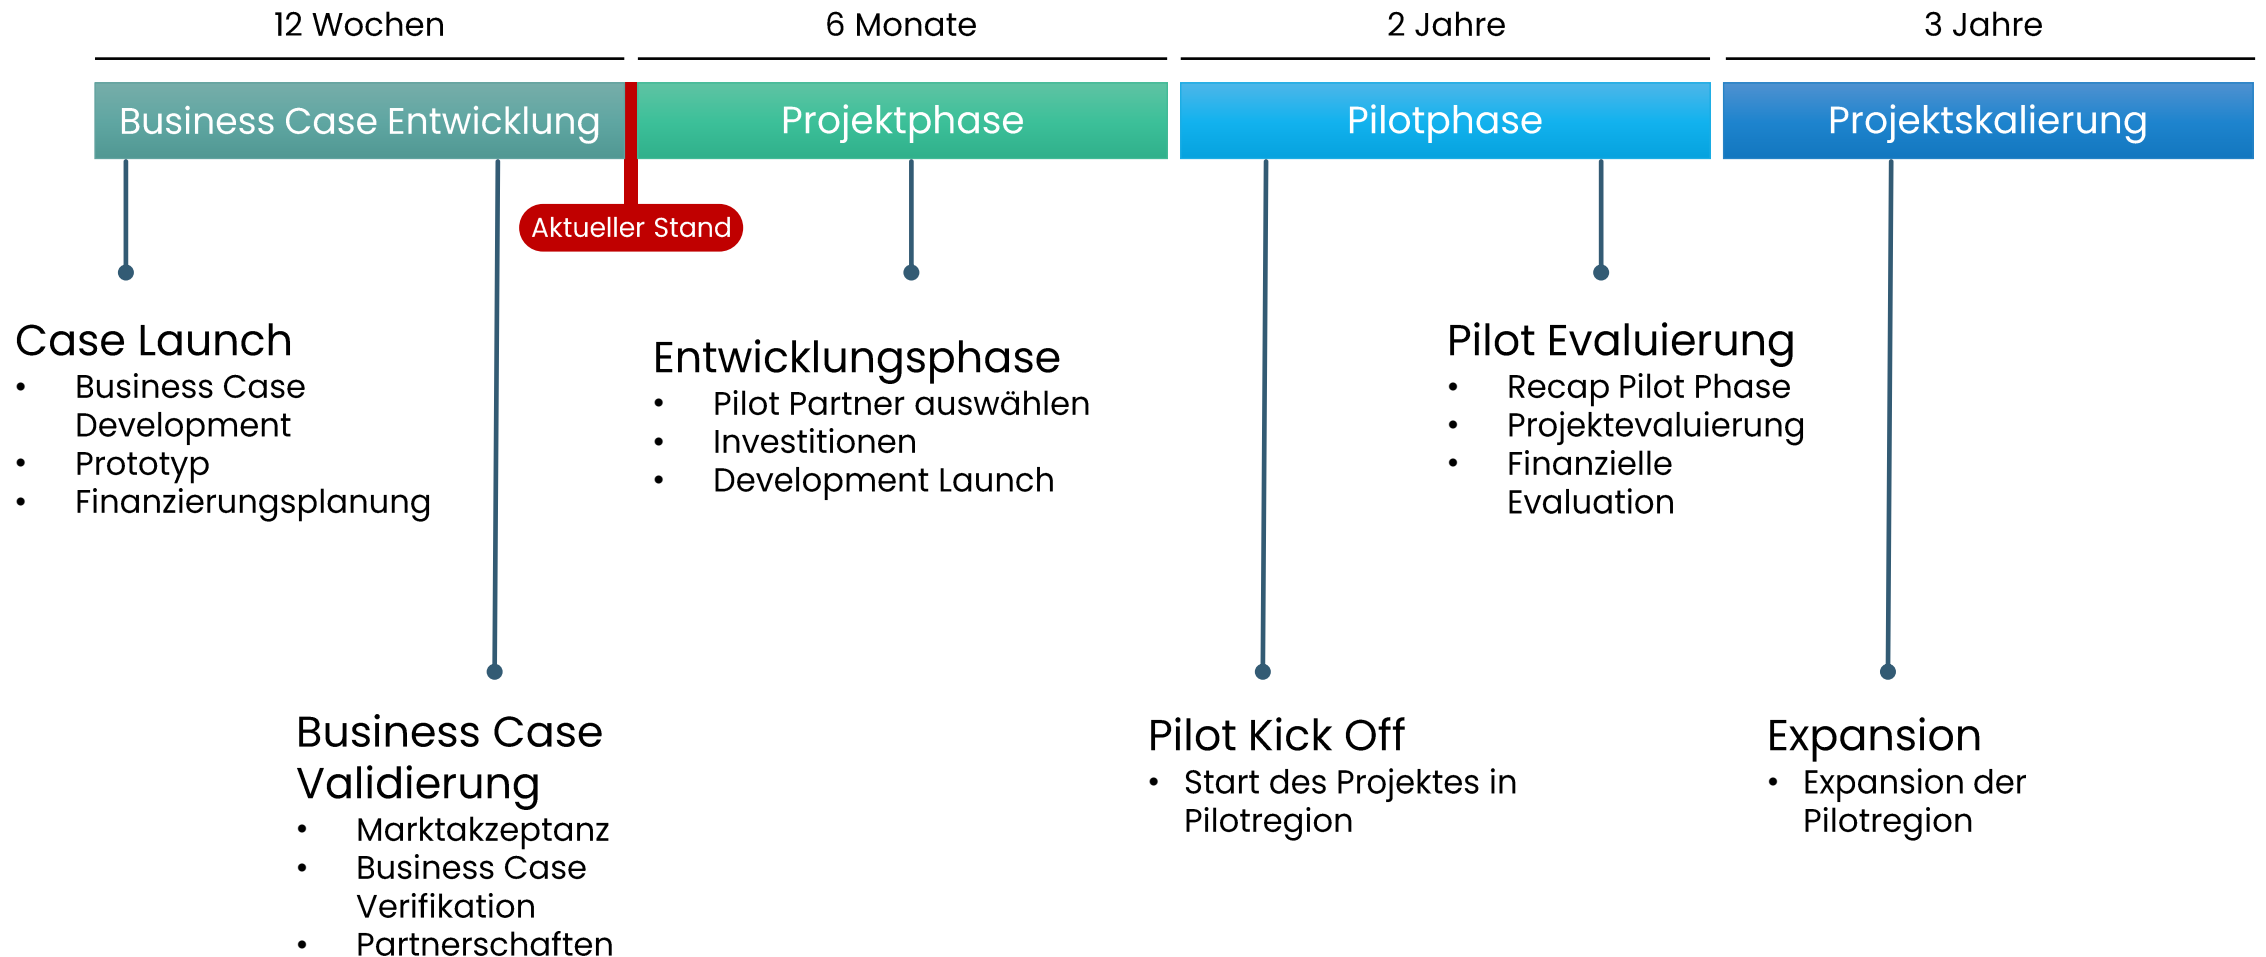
12 Wochen

6 Monate

2 Jahre

3 Jahre

Business Case Entwicklung

Projektphase

Pilotphase

Projektskalierung

Aktueller Stand

Case Launch
- Business Case Development
- Prototyp
- Finanzierungsplanung

Entwicklungsphase
- Pilot Partner auswählen
- Investitionen
- Development Launch

Pilot Evaluierung
- Recap Pilot Phase
- Projektevaluierung
- Finanzielle Evaluation

Business Case Validierung
- Marktakzeptanz
- Business Case Verifikation
- Partnerschaften

Pilot Kick Off
- Start des Projektes in Pilotregion

Expansion
- Expansion der Pilotregion